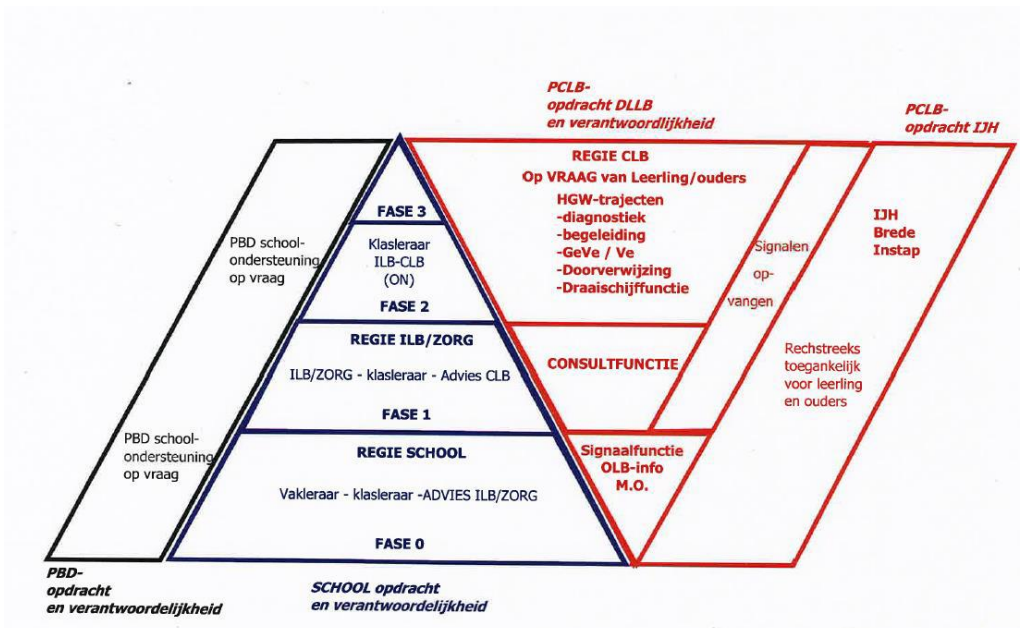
PCLB-
opdracht DLLB
en verantwoordlijkheid

PCLB-
opdracht IJH

PBD school-
ondersteuning
op vraag

FASE 3

Klasleraar
ILB-CLB
(ON)

FASE 2

REGIE CLB
Op VRAAG van Leerling/ouders
HGW-trajecten
-diagnostiek
-begeleiding
-GeVe / Ve
-Doorverwijzing
-Draaischijffunctie

Signalen
op-
vangen

IJH
Brede
Instap

REGIE ILB/ZORG

ILB/ZORG - klasleraar - Advies CLB

FASE 1

CONSULTFUNCTIE

Rechstreeks
toegankelijk
voor leerling
en ouders

PBD school-
ondersteuning
op vraag

REGIE SCHOOL

Vakleraar - klasleraar -ADVIES ILB/ZORG

FASE 0

Signaalfunctie
OLB-info
M.O.

PBD-
opdracht
en verantwoordelijkheid

SCHOOL opdracht
en verantwoordelijkheid